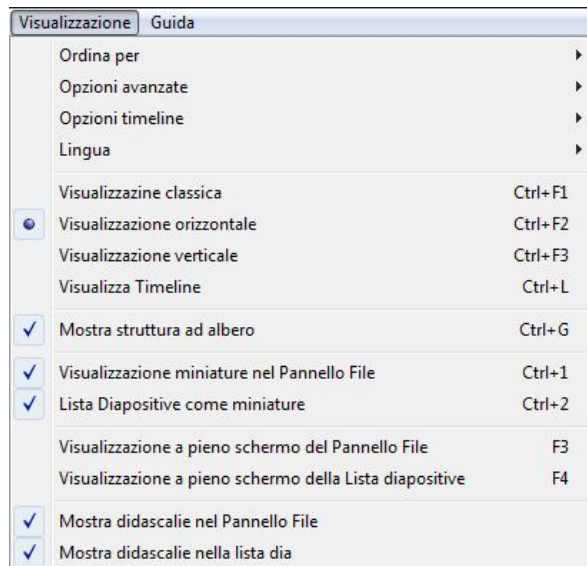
Visualizzazione Guida

Ordina per
Opzioni avanzate
Opzioni timeline
Lingua

Visualizzazine classica Ctrl+F1
Visualizzazione orizzontale Ctrl+F2
Visualizzazione verticale Ctrl+F3
Visualizza Timeline Ctrl+L

✓ Mostra struttura ad albero Ctrl+G

✓ Visualizzazione miniature nel Pannello File Ctrl+1
✓ Lista Diapositive come miniature Ctrl+2

Visualizzazione a pieno schermo del Pannello File F3
Visualizzazione a pieno schermo della Lista diapositive F4

✓ Mostra didascalie nel Pannello File
✓ Mostra didascalie nella lista dia